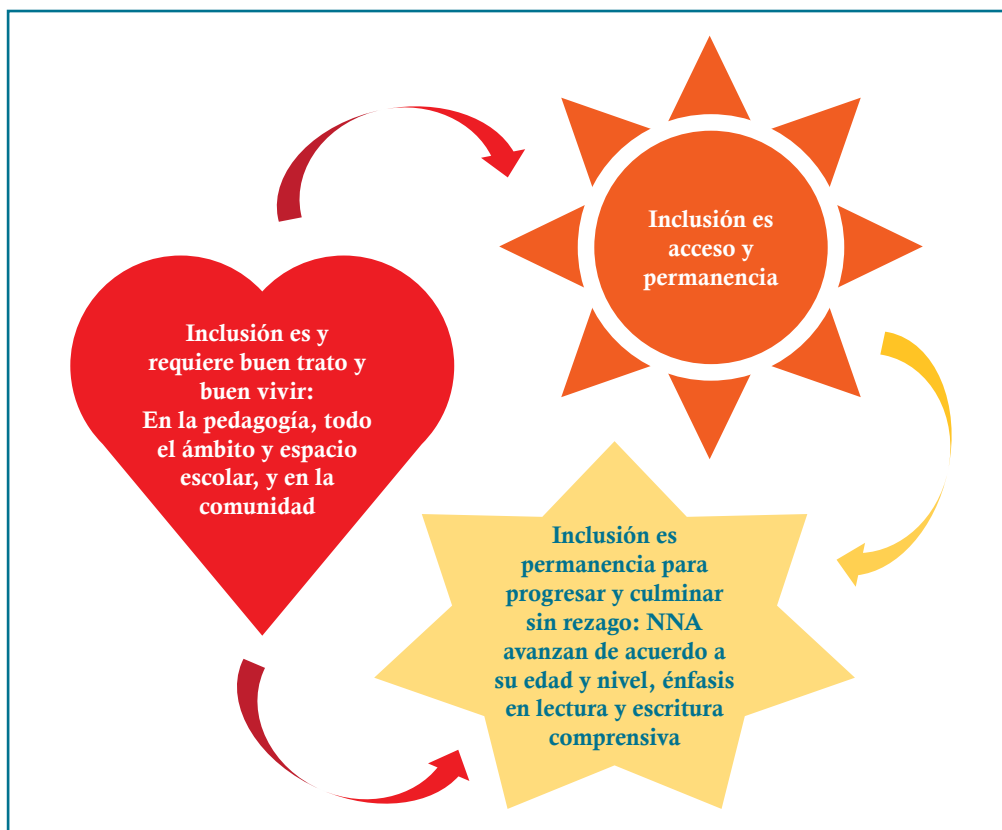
Inclusión es acceso y permanencia

Inclusión es y requiere buen trato y buen vivir:
En la pedagogía, todo el ámbito y espacio escolar, y en la comunidad

Inclusión es permanencia para progresar y culminar sin rezago: NNA avanzan de acuerdo a su edad y nivel, énfasis en lectura y escritura comprensiva